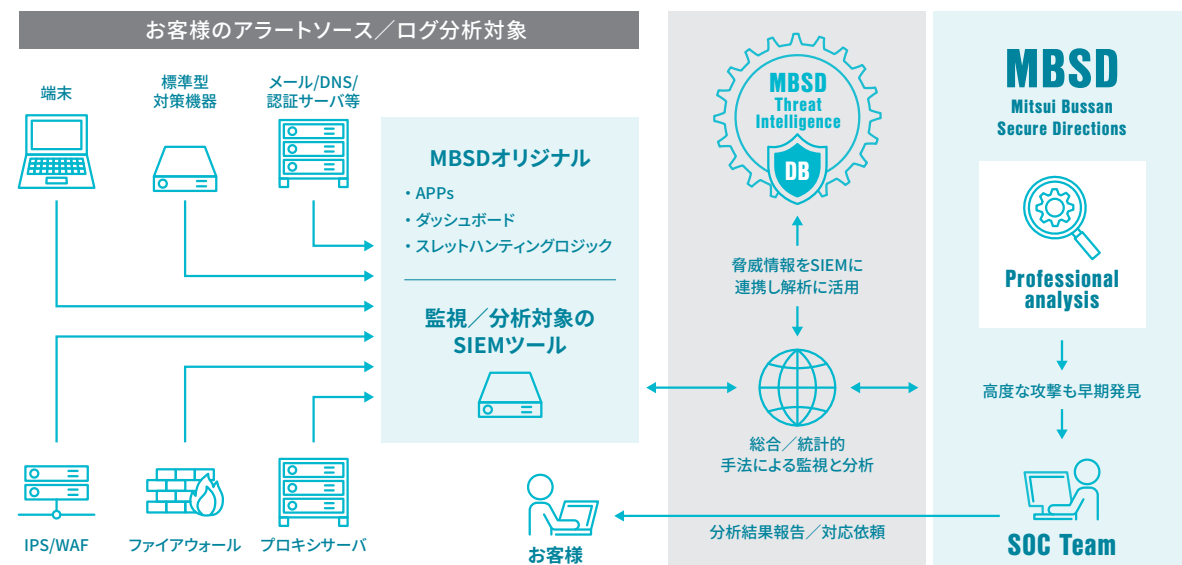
お客様のアラートソース／ログ分析対象

端末

標準型
対策機器

メール/DNS/
認証サーバ等

MBSDオリジナル
・APPs
・ダッシュボード
・スレットハンティングロジック

監視／分析対象の
SIEMツール

IPS/WAF

ファイアウォール

プロキシサーバ

お客様

MBSD
Threat
Intelligence
DB

脅威情報をSIEMに
連携し解析に活用

総合／統計的
手法による監視と分析

分析結果報告／対応依頼

MBSD
Mitsui Bussan
Secure Directions

Professional
analysis

高度な攻撃も早期発見

SOC Team